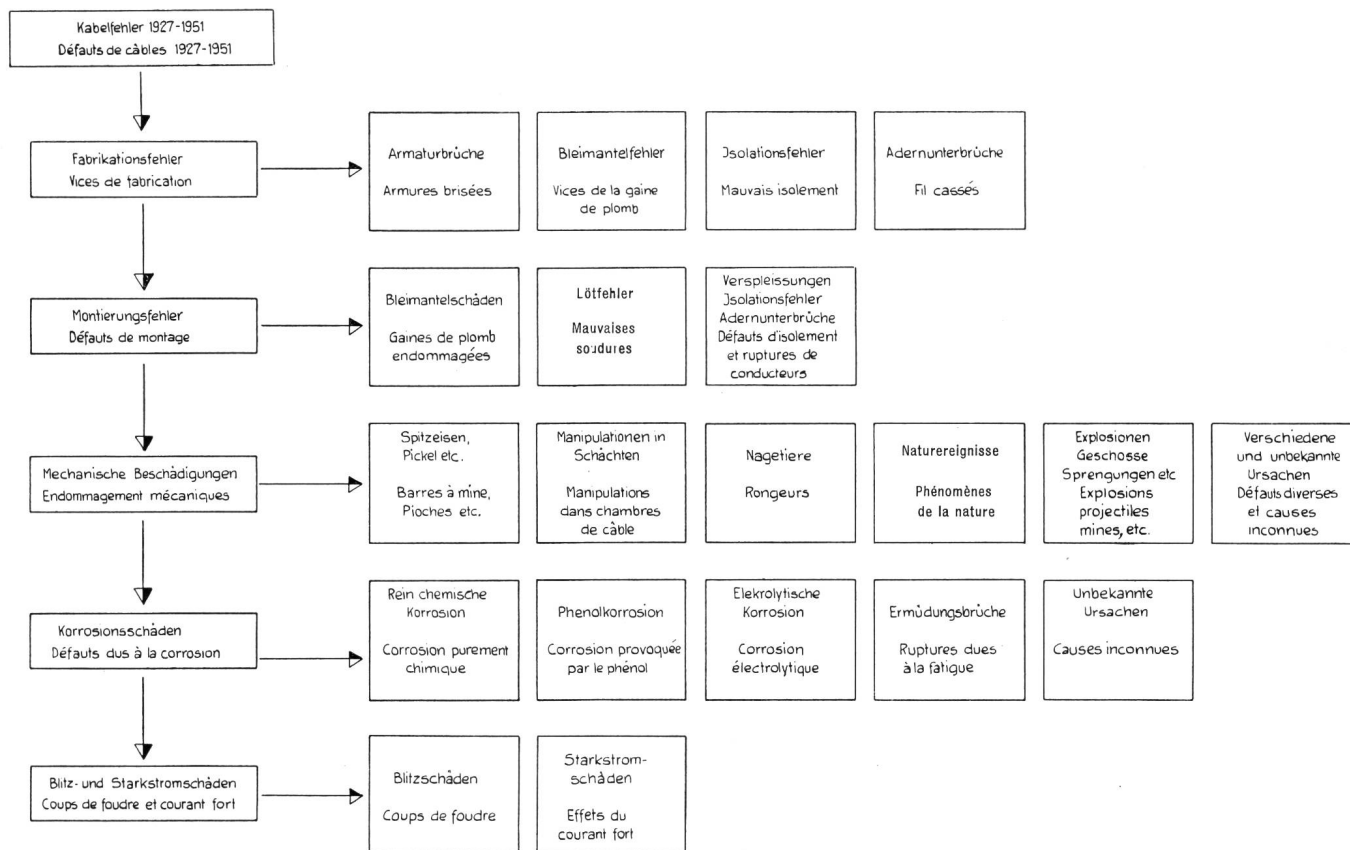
Kabelfehler 1927-1951
Défauts de câbles 1927-1951

Fabrikationsfehler
Vices de fabrication

Armaturbrüche
Armures brisées

Bleimantelfehler
Vices de la gaine de plomb

Jsolationsfehler
Mauvais isolement

Adernunterbrüche
Fil cassés

Montierungsfehler
Défauts de montage

Bleimantelschäden
Gaines de plomb endommagées

Lötfehler
Mauvaises soudures

Verspleissungen
Jsolationsfehler
Adernunterbrüche
Défauts d'isolement et ruptures de conducteurs

Mechanische Beschädigungen
Endommagement mécaniques

Spitzeisen, Pickel etc.
Barres à mine, Pioches etc.

Manipulationen in Schächten
Manipulations dans chambres de câble

Nagetiere
Rongeurs

Naturereignisse
Phénomènes de la nature

Explosionen
Geschosse
Sprengungen etc
Explosions
projectiles
mines, etc.

Verschiedene und unbekannte Ursachen
Défauts diverses et causes inconnues

Korrosionsschäden
Défauts dus à la corrosion

Rein chemische Korrosion
Corrosion purement chimique

Phenolkorrosion
Corrosion provoquée par le phénol

Elekrolytische Korrosion
Corrosion électrolytique

Ermüdungsbrüche
Ruptures dues à la fatigue

Unbekannte Ursachen
Causes inconnues

Blitz- und Starkstromschäden
Coups de foudre et courant fort

Blitzschäden
Coups de foudre

Starkstrom-schäden
Effets du courant fort